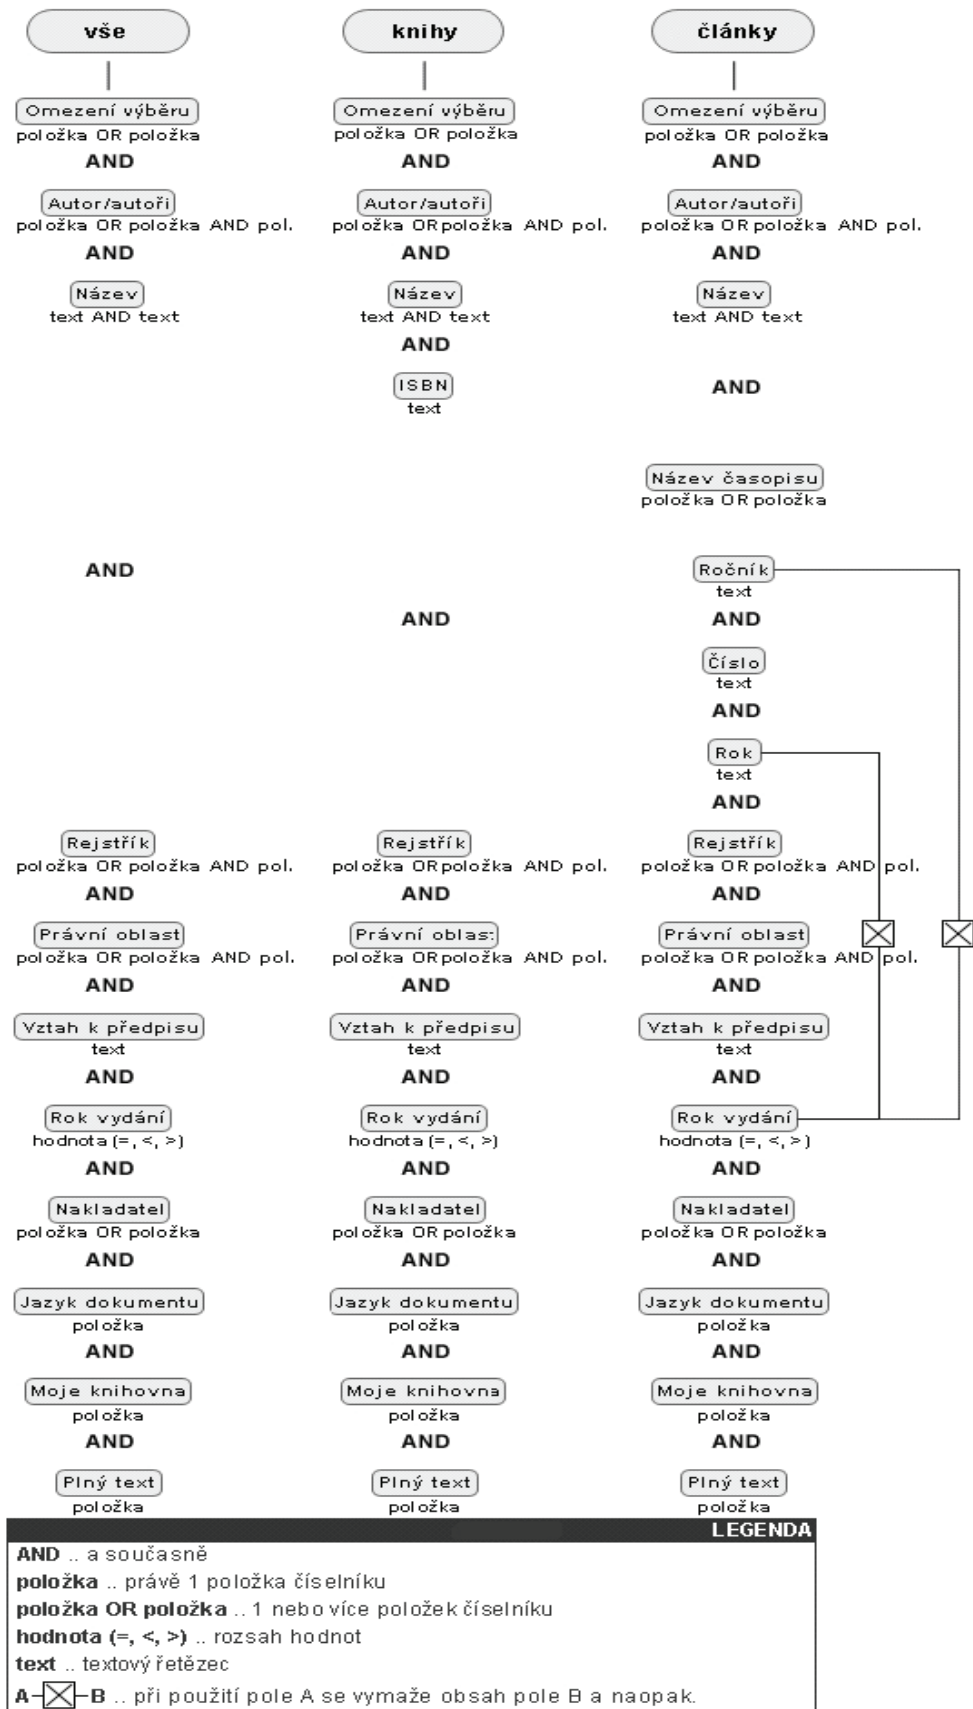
vše

Omezení výběru
položka OR položka
AND
Autor/autoři
položka OR položka AND pol.
AND
Název
text AND text
AND
Rejstřík
položka OR položka AND pol.
AND
Právní oblast
položka OR položka AND pol.
AND
Vztah k předpisu
text
AND
Rok vydání
hodnota (=, <, >)
AND
Nakladatel
položka OR položka
AND
Jazyk dokumentu
položka
AND
Moje knihovna
položka
AND
Plný text
položka

knihy

Omezení výběru
položka OR položka
AND
Autor/autoři
položka OR položka AND pol.
AND
Název
text AND text
AND
ISBN
text
AND
Rejstřík
položka OR položka AND pol.
AND
Právní oblas:
položka OR položka AND pol.
AND
Vztah k předpisu
text
AND
Rok vydání
hodnota (=, <, >)
AND
Nakladatel
položka OR položka
AND
Jazyk dokumentu
položka
AND
Moje knihovna
položka
AND
Plný text
položka

články

Omezení výběru
položka OR položka
AND
Autor/autoři
položka OR položka AND pol.
AND
Název
text AND text
AND
Název časopisu
položka OR položka
Ročník
text
AND
Číslo
text
AND
Rok
text
AND
Rejstřík
položka OR položka AND pol.
AND
Právní oblast
položka OR položka AND pol.
AND
Vztah k předpisu
text
AND
Rok vydání
hodnota (=, <, >)
AND
Nakladatel
položka OR položka
AND
Jazyk dokumentu
položka
AND
Moje knihovna
položka
AND
Plný text
položka

LEGENDA
AND .. a současně
položka .. právě 1 položka číselníku
položka OR položka .. 1 nebo více položek číselníku
hodnota (=, <, >) .. rozsah hodnot
text .. textový řetězec
A–☒–B .. při použití pole A se vymaže obsah pole B a naopak.